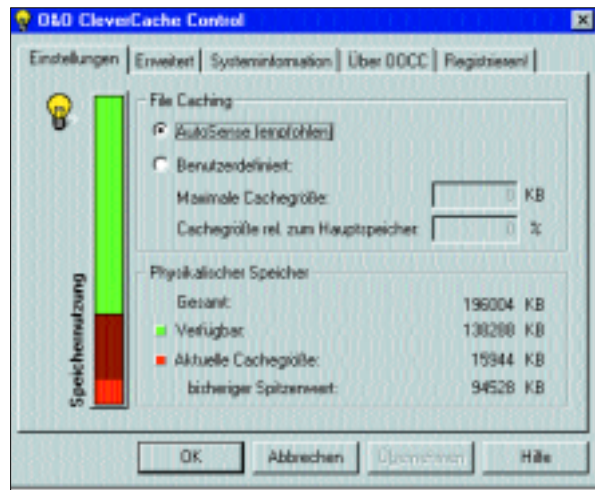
O&O CleverCache Control

Einstellungen | Erweitert | Systeminformation | Über OOCC | Registrieren!

File Caching

AutoSense (empfohlen)

Benutzerdefiniert:

Maximale Cachegröße: 0 KB

Cachegröße rel. zum Hauptspeicher: 0 %

Physikalischer Speicher

Gesamt: 196004 KB

Verfügbar: 130288 KB

Aktuelle Cachegröße: 15944 KB

bisheriger Spitzenwert: 94528 KB

Speichernutzung

OK | Abbrechen | Übernehmen | Hilfe